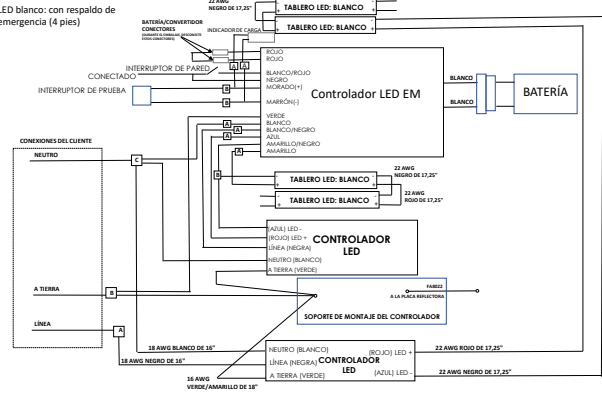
LED blanco: con respaldo de emergencia (4 pies)

22 AWG
NEGRO DE 17,25"

TABLERO LED: BLANCO

TABLERO LED: BLANCO

BATERÍA/CONVERTIDOR CONECTORES
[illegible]

INDICADOR DE CARGA

ROJO
ROJO

INTERRUPTOR DE PARED
CONECTADO

A
A

BLANCO/ROJO
NEGRO
MORADO(+)

INTERRUPTOR DE PRUEBA

B
B

MARRÓN(-)

Controlador LED EM

BLANCO
BLANCO

BATERÍA

VERDE
BLANCO
BLANCO/NEGRO
AZUL
AMARILLO/NEGRO
AMARILLO

A
A
A
A

CONEXIONES DEL CLIENTE

NEUTRO

C

22 AWG
NEGRO DE 17,25"

B

TABLERO LED: BLANCO

TABLERO LED: BLANCO

22 AWG
ROJO DE 17,25"

(AZUL) LED -
(ROJO) LED +
LÍNEA (NEGRA)
NEUTRO (BLANCO)
A TIERRA (VERDE)

CONTROLADOR LED

A TIERRA

B

FAB022
A LA PLACA REFLECTORA

SOPORTE DE MONTAJE DEL CONTROLADOR

LÍNEA

A

18 AWG BLANCO DE 16"

18 AWG NEGRO DE 16"

NEUTRO (BLANCO)
LÍNEA (NEGRA)
A TIERRA (VERDE)

CONTROLADOR LED

(ROJO) LED +
(AZUL) LED -

22 AWG ROJO DE 17,25"

22 AWG NEGRO DE 17,25"

16 AWG
VERDE/AMARILLO DE 18"